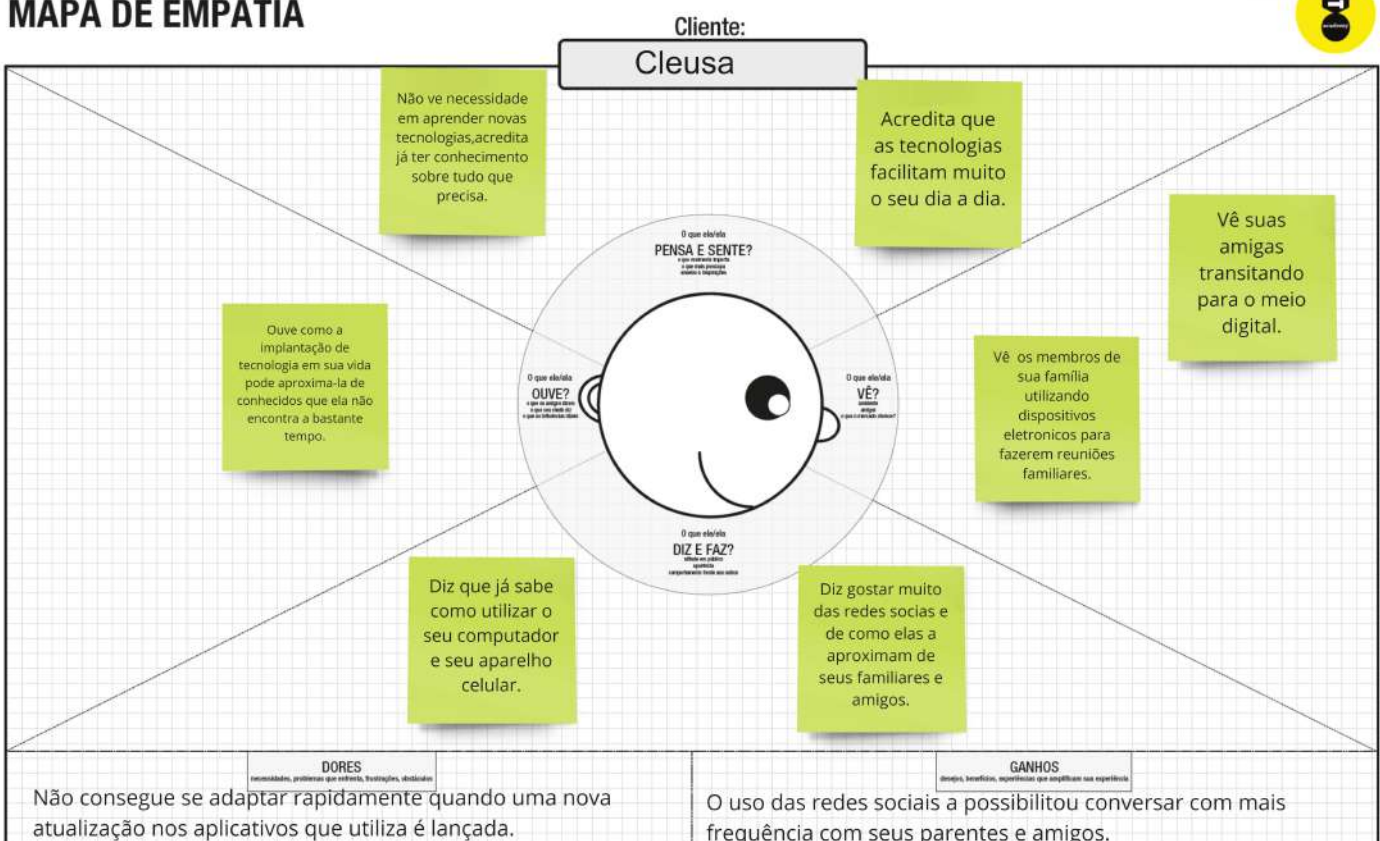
MAPA DE EMPATIA

Cliente:

Cleusa

Não ve necessidade em aprender novas tecnologias,acredita já ter conhecimento sobre tudo que precisa.

Acredita que as tecnologias facilitam muito o seu dia a dia.

Vê suas amigas transitando para o meio digital.

O que ele/ela
PENSA E SENTE?
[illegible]

Ouve como a implantação de tecnologia em sua vida pode aproxima-la de conhecidos que ela não encontra a bastante tempo.

O que ele/ela
OUVE?
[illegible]

O que ele/ela
VÊ?
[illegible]

Vê os membros de sua família utilizando dispositivos eletronicos para fazerem reuniões familiares.

O que ele/ela
DIZ E FAZ?
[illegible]

Diz que já sabe como utilizar o seu computador e seu aparelho celular.

Diz gostar muito das redes socias e de como elas a aproximam de seus familiares e amigos.

DORES
necessidades, problemas que enfrenta, frustrações, obstáculos

Não consegue se adaptar rapidamente quando uma nova atualização nos aplicativos que utiliza é lançada.

GANHOS
desejos, benefícios, experiências que amplificam sua experiência

O uso das redes sociais a possibilitou conversar com mais frequência com seus parentes e amigos.